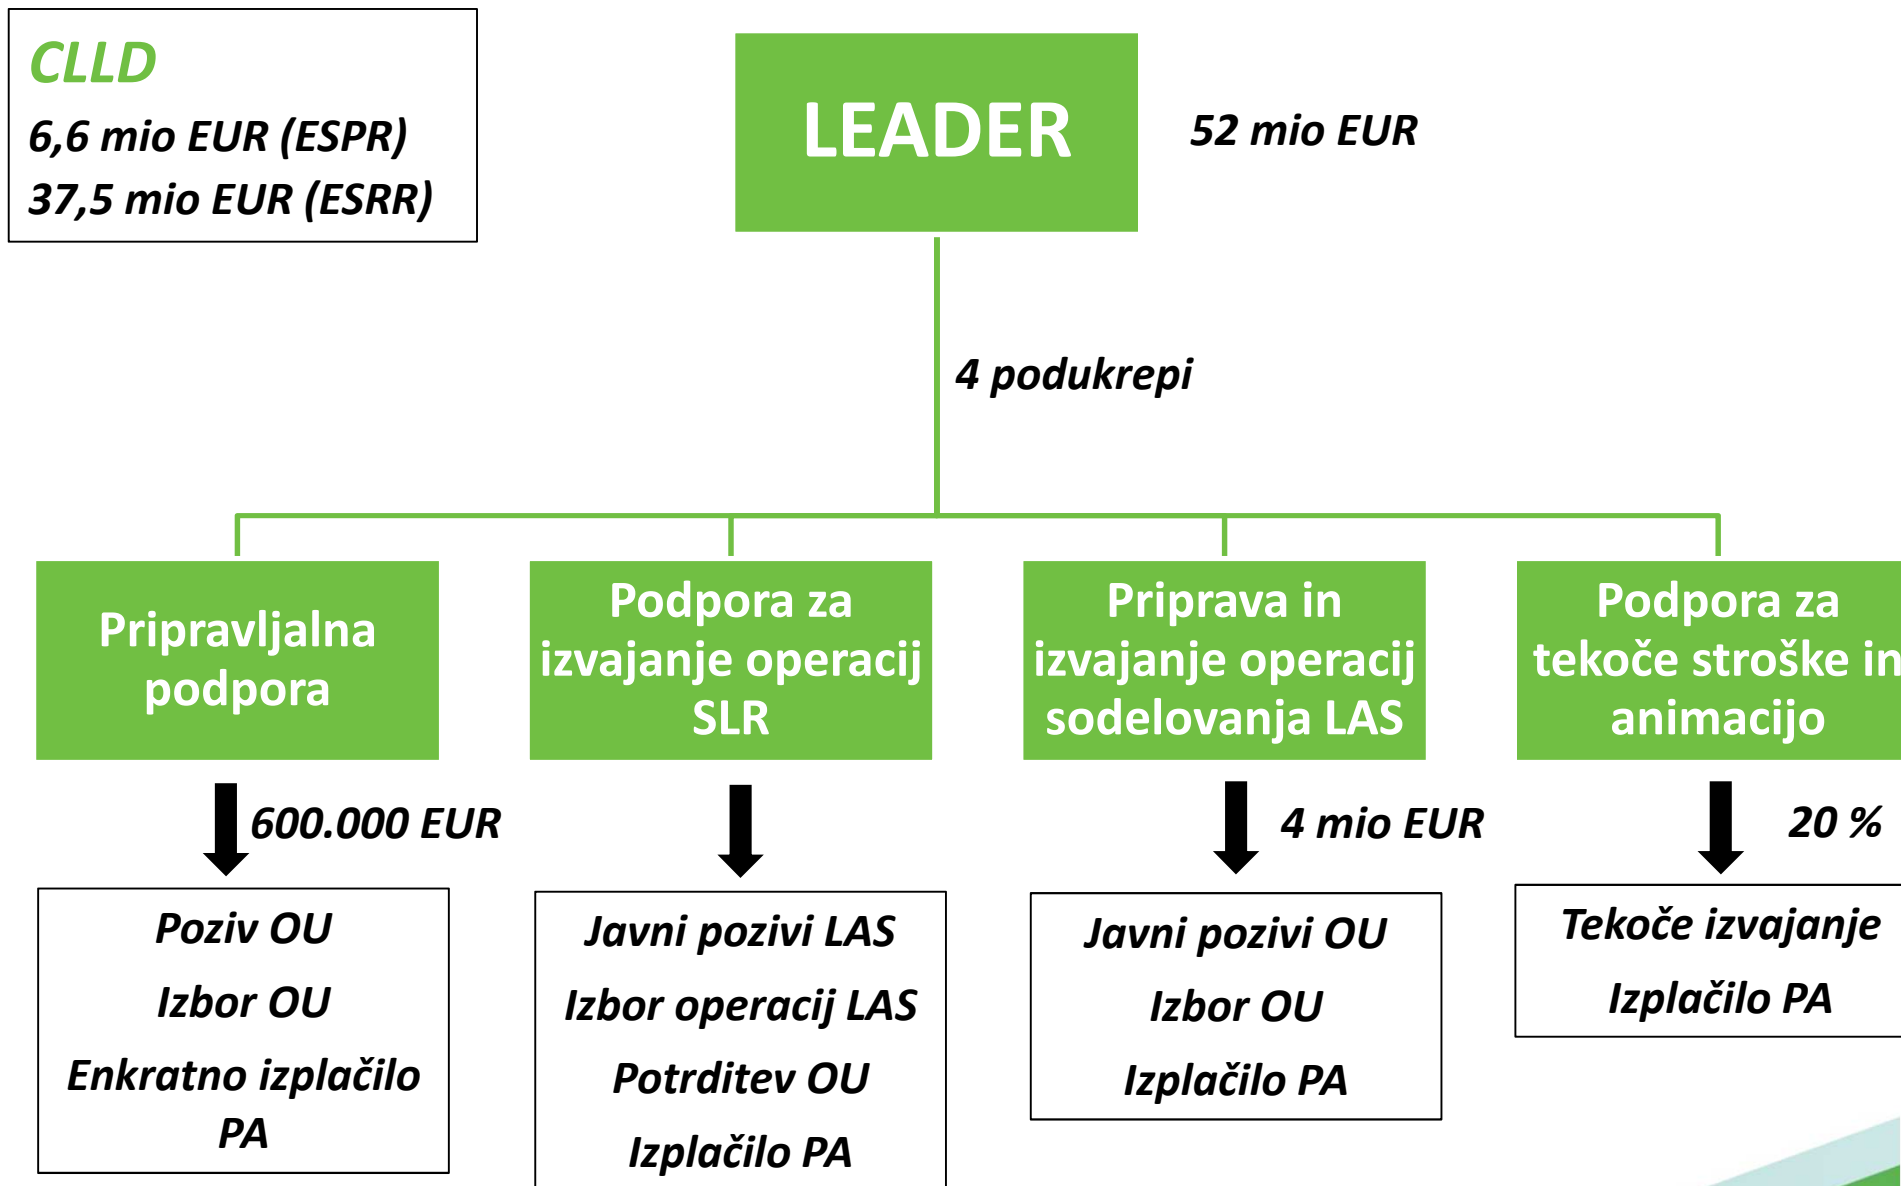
CLLD
6,6 mio EUR (ESPR)
37,5 mio EUR (ESRR)

LEADER

52 mio EUR

4 podukrepi

Pripravljalna podpora

Podpora za izvajanje operacij SLR

Priprava in izvajanje operacij sodelovanja LAS

Podpora za tekoče stroške in animacijo

600.000 EUR

4 mio EUR

20 %

Poziv OU
Izbor OU
Enkratno izplačilo PA

Javni pozivi LAS
Izbor operacij LAS
Potrditev OU
Izplačilo PA

Javni pozivi OU
Izbor OU
Izplačilo PA

Tekoče izvajanje
Izplačilo PA